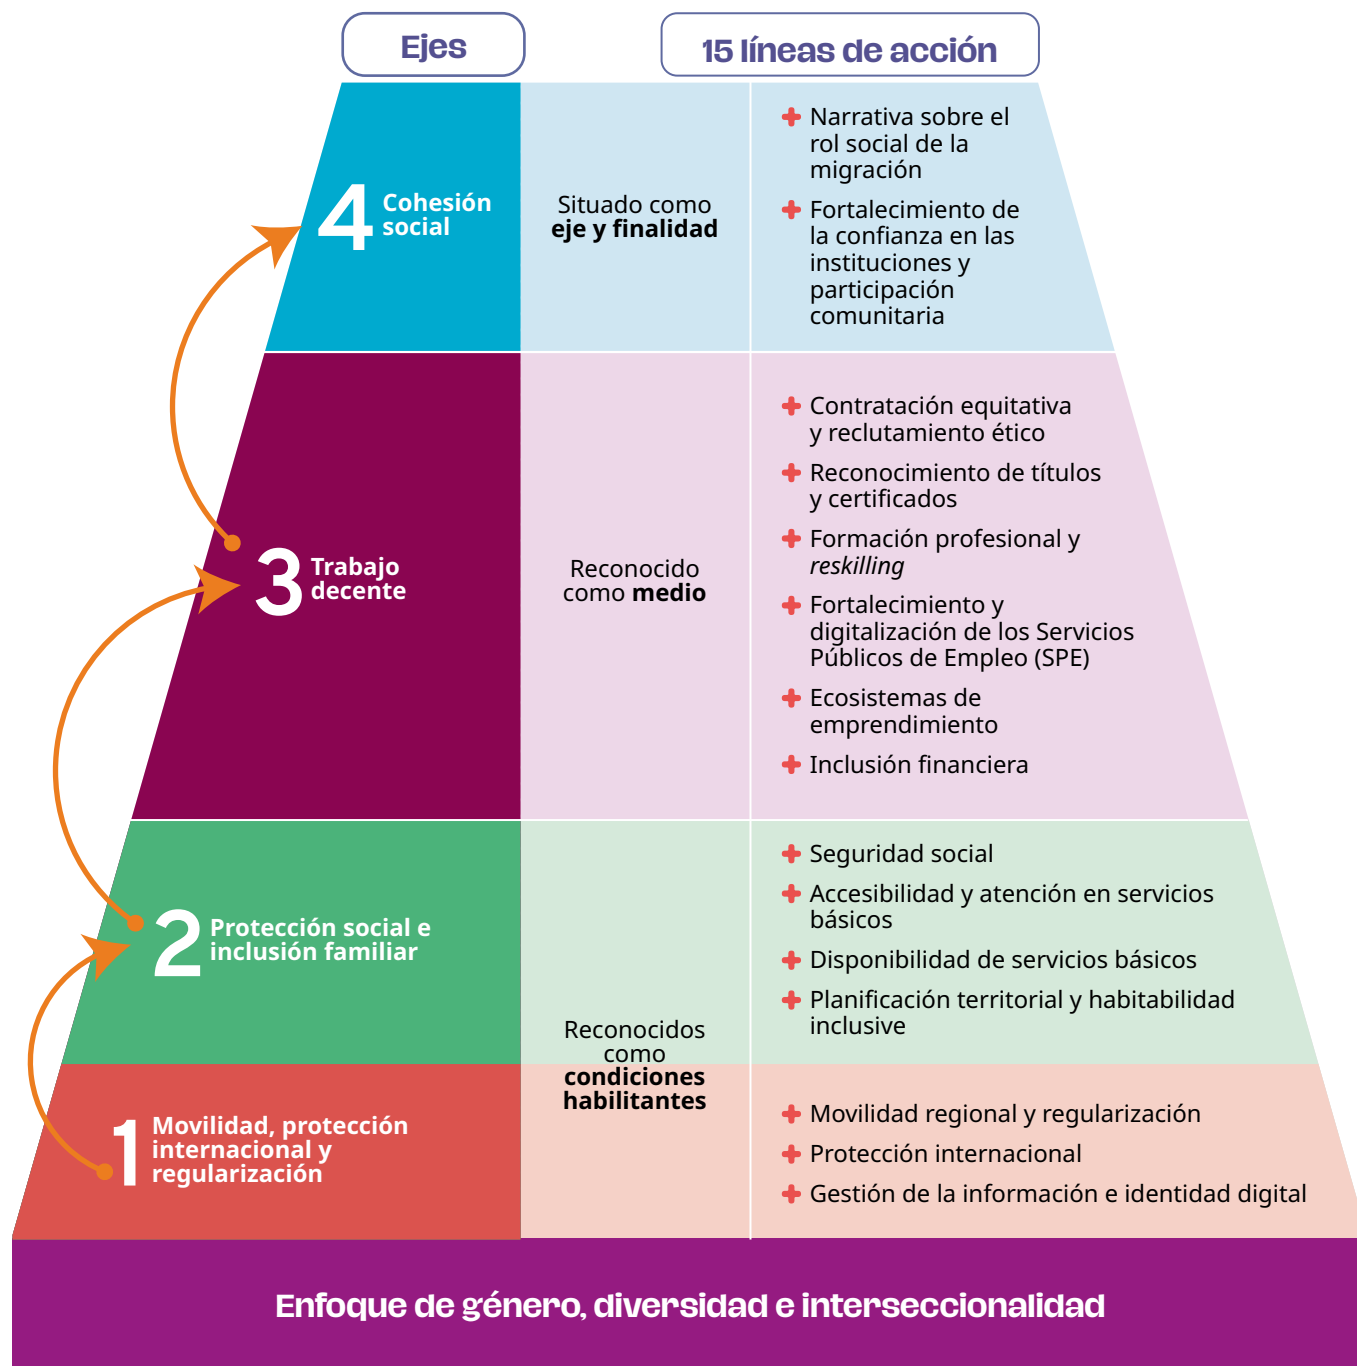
Ejes

15 líneas de acción

4 Cohesión social

Situado como **eje y finalidad**

Narrativa sobre el rol social de la migración

Fortalecimiento de la confianza en las instituciones y participación comunitaria

3 Trabajo decente

Reconocido como **medio**

Contratación equitativa y reclutamiento ético

Reconocimiento de títulos y certificados

Formación profesional y *reskilling*

Fortalecimiento y digitalización de los Servicios Públicos de Empleo (SPE)

Ecosistemas de emprendimiento

Inclusión financiera

2 Protección social e inclusión familiar

Seguridad social

Accesibilidad y atención en servicios básicos

Disponibilidad de servicios básicos

Planificación territorial y habitabilidad inclusive

Reconocidos como **condiciones habilitantes**

1 Movilidad, protección internacional y regularización

Movilidad regional y regularización

Protección internacional

Gestión de la información e identidad digital

Enfoque de género, diversidad e interseccionalidad